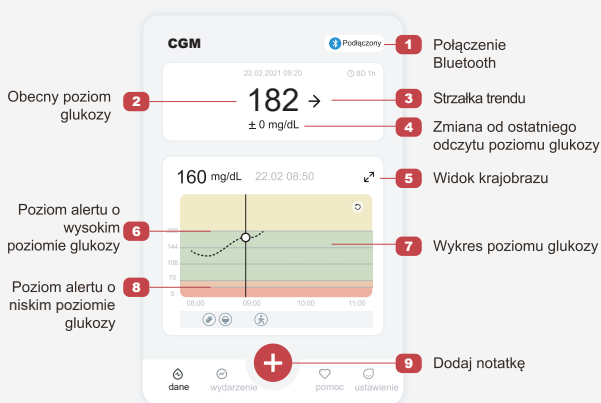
CGM

Podłączony

1 Połączenie Bluetooth

22.02.2021 09:20

8D 1h

2 Obecny poziom glukozy

182 →

3 Strzałka trendu

± 0 mg/dL

4 Zmiana od ostatniego odczytu poziomu glukozy

160 mg/dL 22.02 08:50

5 Widok krajobrazu

Poziom alertu o wysokim poziomie glukozy 6

7 Wykres poziomu glukozy

Poziom alertu o niskim poziomie glukozy 8

220
144
108
70
0

08:00 09:00 10:00 11:00

9 Dodaj notatkę

dane wydarzenie pomoc ustawienie